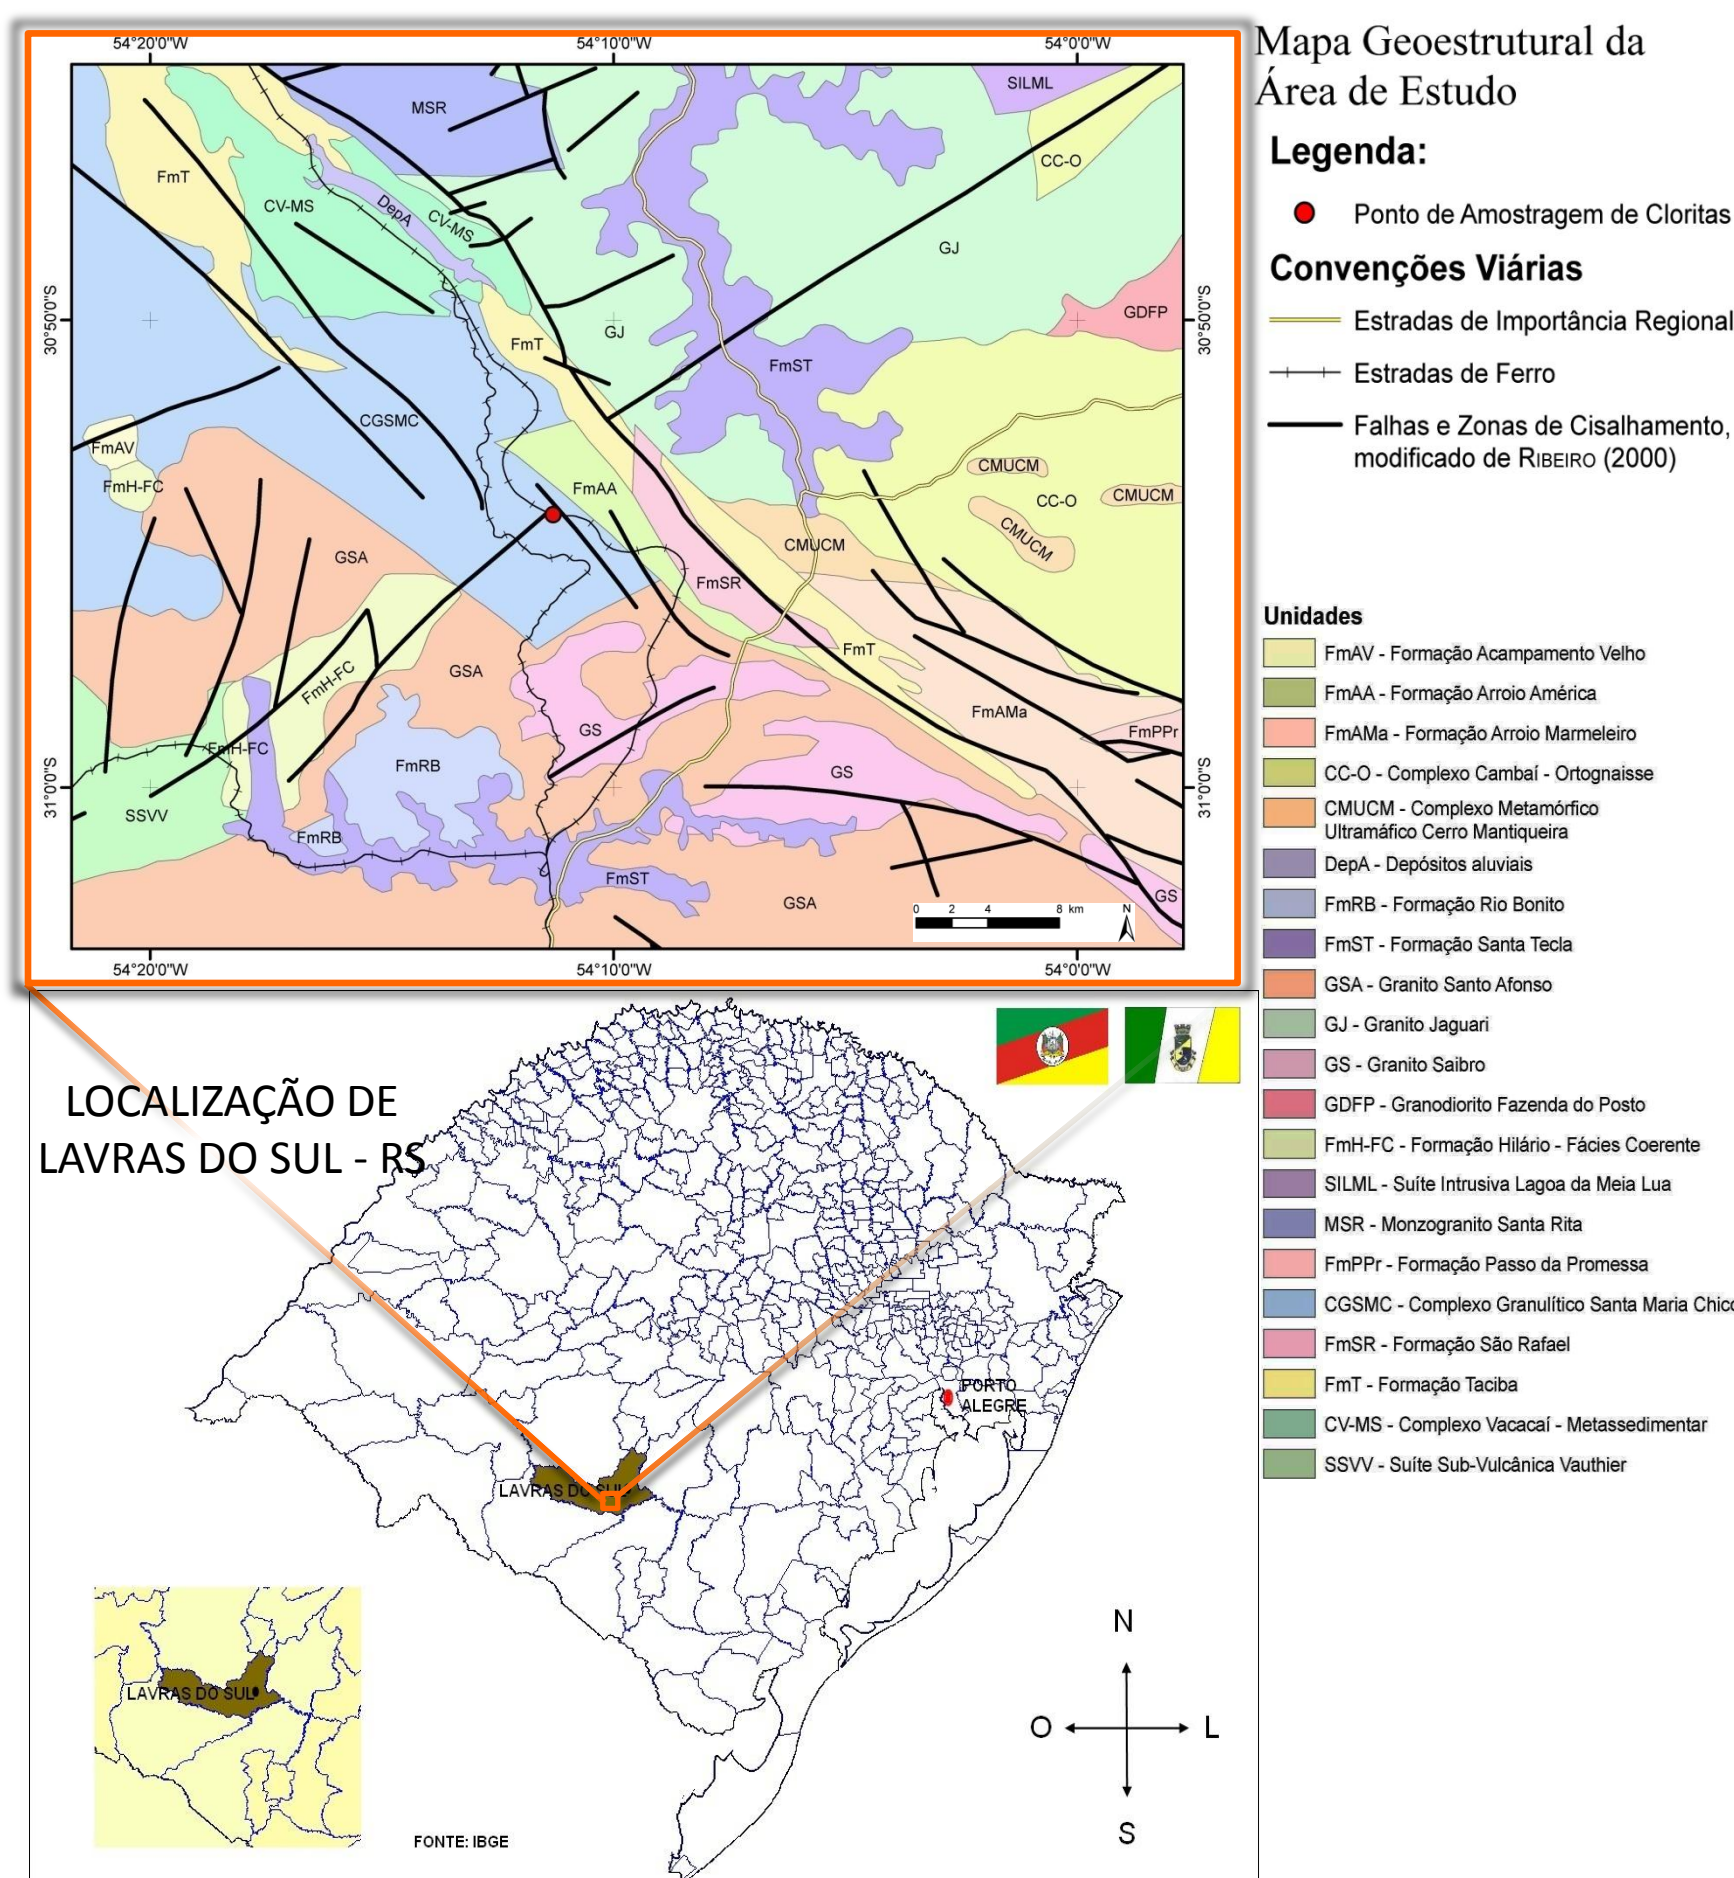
54°20'0"W
54°10'0"W
54°0'0"W

MSR
SILML
FmT
CV-MS
DepA
CV-MS
CC-O
GJ
GJ
GDFP
FmT
FmST
CGSMC
FmAV
FmH-FC
FmAA
CMUCM
CC-O
CMUCM
CMUCM
CMUCM
GSA
FmSR
FmT
FmH-FC
GSA
FmAMa
FmPPr
GS
FmH-FC
FmRB
GS
SSVV
FmRB
FmST
GSA
GS
0 2 4 8 km
N

30°50'0"S
30°50'0"S
31°0'0"S
31°0'0"S

54°20'0"W
54°10'0"W
54°0'0"W

Mapa Geoestrutural da Área de Estudo

Legenda:
Ponto de Amostragem de Cloritas

Convenções Viárias
Estradas de Importância Regional
Estradas de Ferro
Falhas e Zonas de Cisalhamento, modificado de Ribeiro (2000)

Unidades
FmAV - Formação Acampamento Velho
FmAA - Formação Arroio América
FmAMa - Formação Arroio Marmeleiro
CC-O - Complexo Cambaí - Ortognaisse
CMUCM - Complexo Metamórfico Ultramáfico Cerro Mantiqueira
DepA - Depósitos aluviais
FmRB - Formação Rio Bonito
FmST - Formação Santa Tecla
GSA - Granito Santo Afonso
GJ - Granito Jaguari
GS - Granito Saibro
GDFP - Granodiorito Fazenda do Posto
FmH-FC - Formação Hilário - Fácies Coerente
SILML - Suíte Intrusiva Lagoa da Meia Lua
MSR - Monzogranito Santa Rita
FmPPr - Formação Passo da Promessa
CGSMC - Complexo Granulítico Santa Maria Chic
FmSR - Formação São Rafael
FmT - Formação Taciba
CV-MS - Complexo Vacacaí - Metassedimentar
SSVV - Suíte Sub-Vulcânica Vauthier

LOCALIZAÇÃO DE LAVRAS DO SUL - RS

PORTO ALEGRE
LAVRAS DO SUL
LAVRAS DO SUL
N
O
L
S
FONTE: IBGE